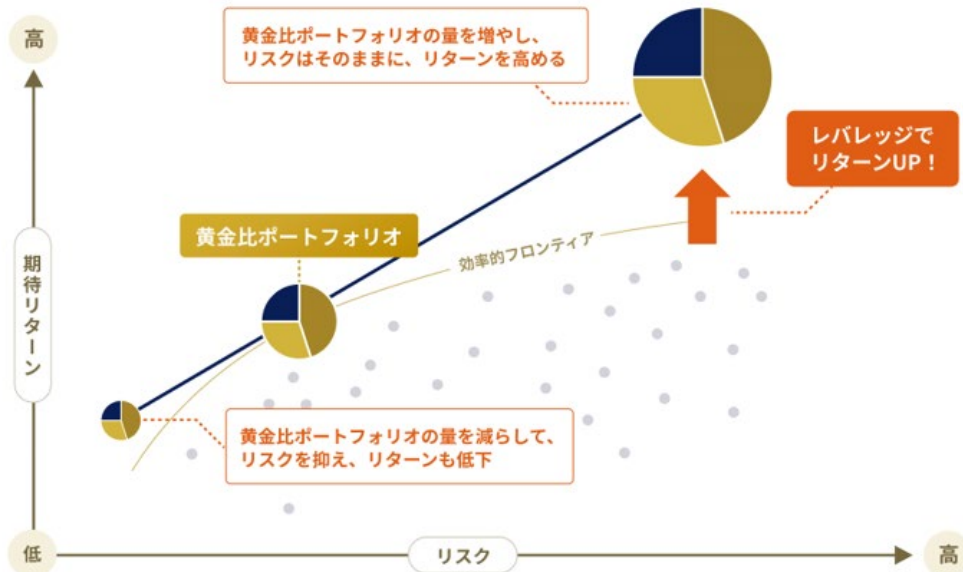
高

黄金比ポートフォリオの量を増やし、リスクはそのままに、リターンを高める

レバレッジでリターンUP！

期待リターン

黄金比ポートフォリオ

効率的フロンティア

黄金比ポートフォリオの量を減らして、リスクを抑え、リターンも低下

低

リスク

高